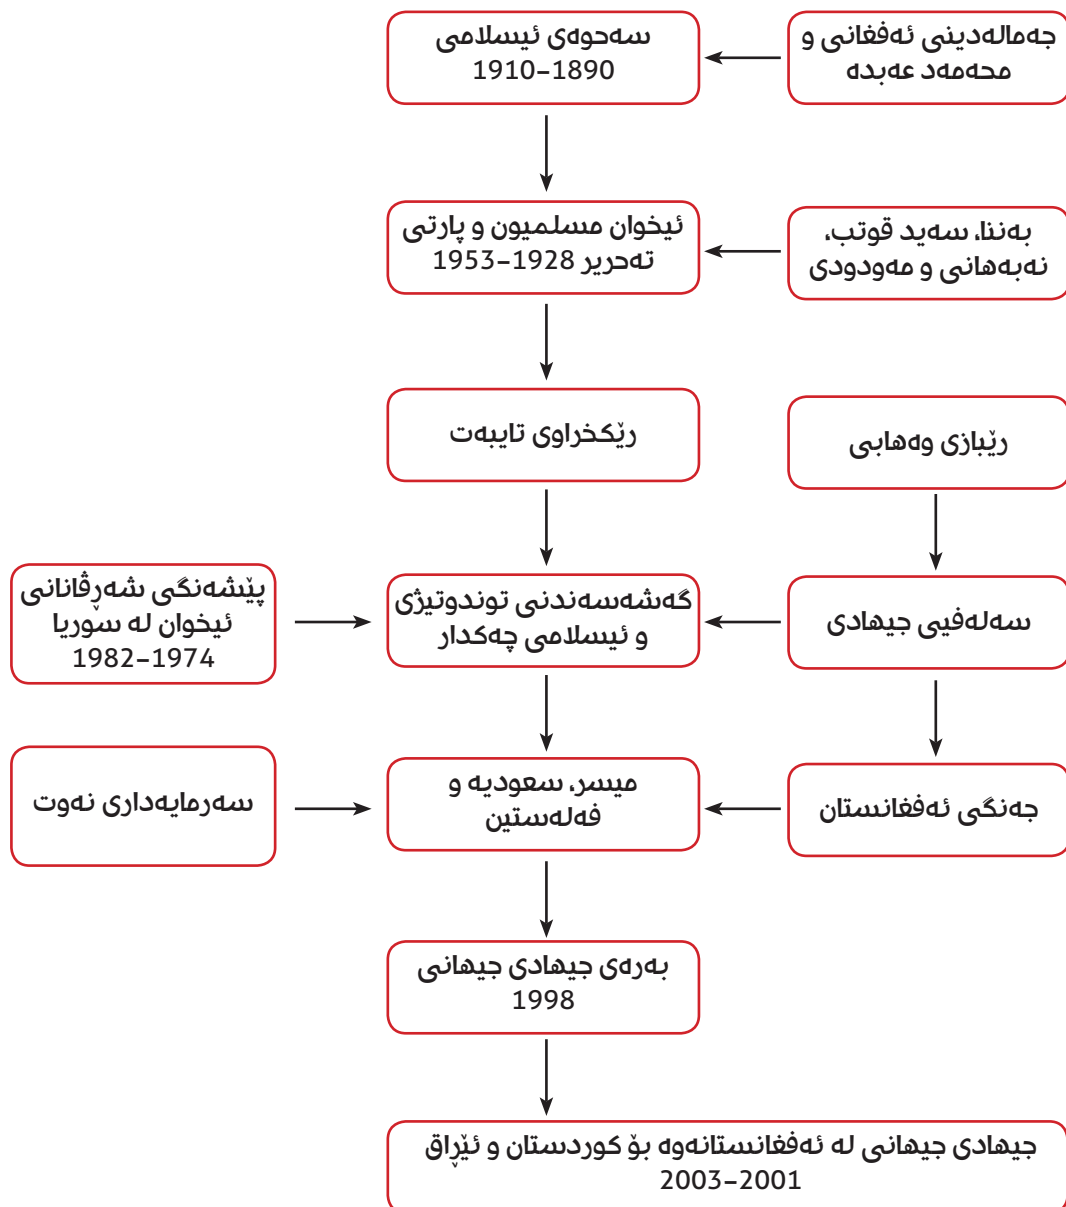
جەمالەدینی ئەفغانی و محەمەد عەبدە

سەحوەی ئیسلامی
1910–1890

بەننا، سەید قوتب، نەبەهانی و مەودودی

ئیخوان مسلمیون و پارتی تەحریر 1928–1953

ڕێبازی وەهابی

ڕێکخراوی تایبەت

سەلەفیی جیهادی

گەشەسەندنی توندوتیژی و ئیسلامی چەکدار

پێشەنگی شەڕڤانانی ئیخوان لە سوریا
1982–1974

جەنگی ئەفغانستان

میسر، سعودیە و فەلەستین

سەرمایەداری نەوت

بەرەی جیهادی جیهانی
1998

جیهادی جیهانی لە ئەفغانستانەوە بۆ کوردستان و ئێراق
2003–2001